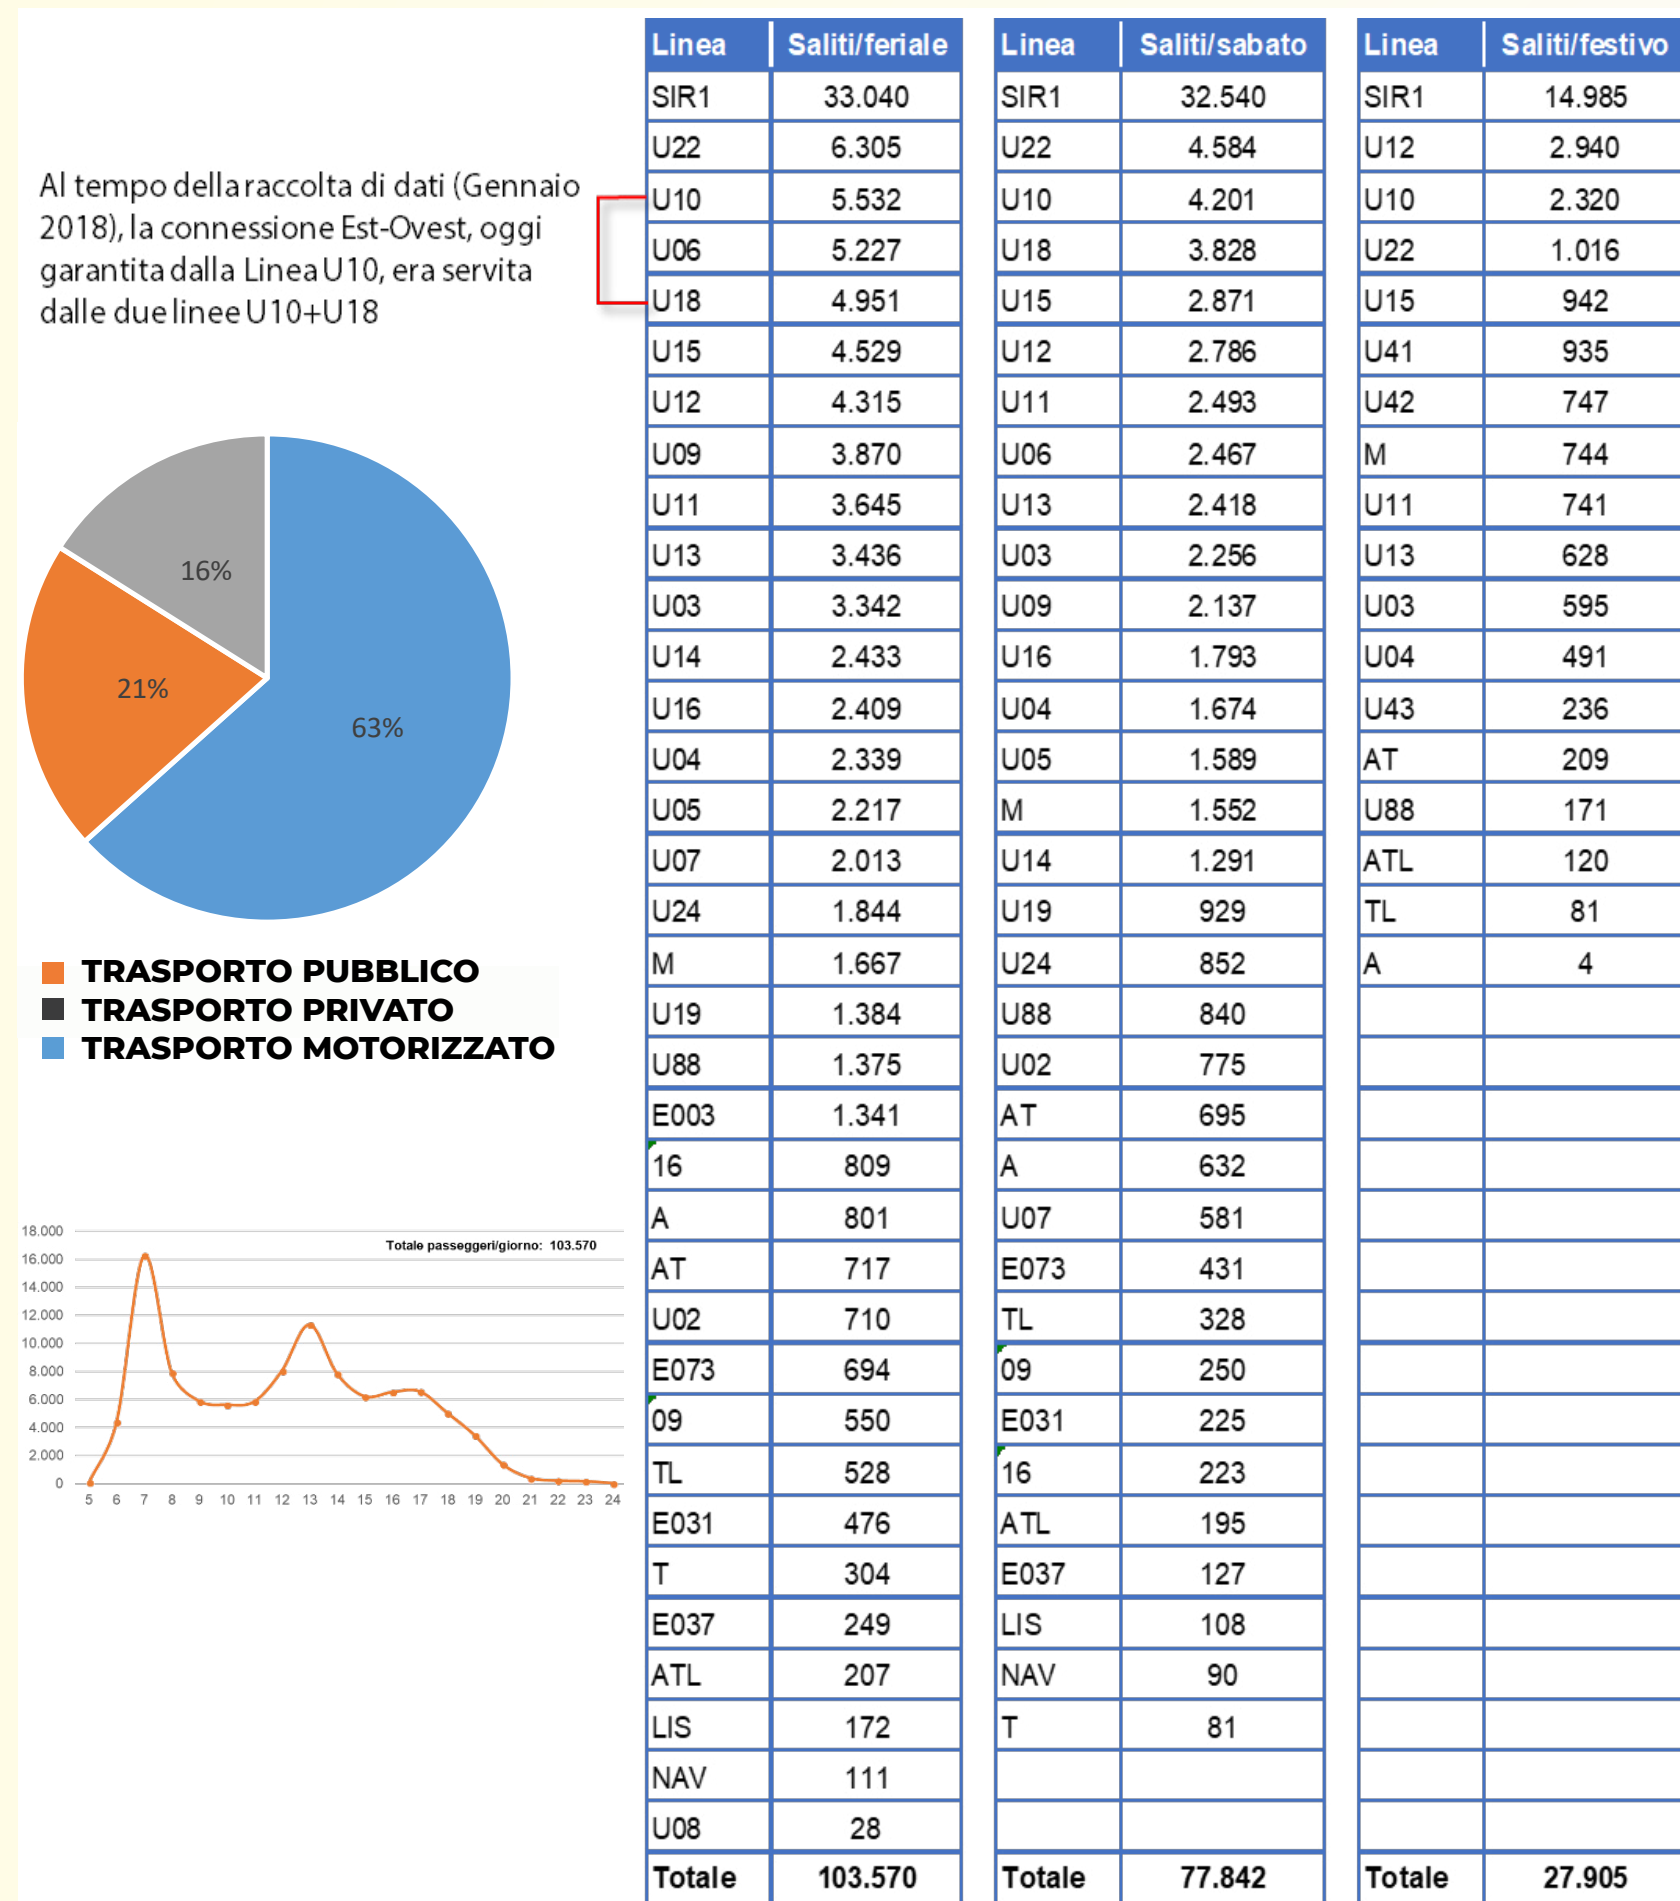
Al tempo della raccolta di dati (Gennaio 2018), la connessione Est-Ovest, oggi garantita dalla Linea U10, era servita dalle due linee U10+U18

16%
21%
63%

TRASPORTO PUBBLICO
TRASPORTO PRIVATO
TRASPORTO MOTORIZZATO

18.000
16.000
14.000
12.000
10.000
8.000
6.000
4.000
2.000
0
Totale passeggeri/giorno: 103.570
5 6 7 8 9 10 11 12 13 14 15 16 17 18 19 20 21 22 23 24

| Linea | Saliti/feriale |
|---|---|
| SIR1 | 33.040 |
| U22 | 6.305 |
| U10 | 5.532 |
| U06 | 5.227 |
| U18 | 4.951 |
| U15 | 4.529 |
| U12 | 4.315 |
| U09 | 3.870 |
| U11 | 3.645 |
| U13 | 3.436 |
| U03 | 3.342 |
| U14 | 2.433 |
| U16 | 2.409 |
| U04 | 2.339 |
| U05 | 2.217 |
| U07 | 2.013 |
| U24 | 1.844 |
| M | 1.667 |
| U19 | 1.384 |
| U88 | 1.375 |
| E003 | 1.341 |
| 16 | 809 |
| A | 801 |
| AT | 717 |
| U02 | 710 |
| E073 | 694 |
| 09 | 550 |
| TL | 528 |
| E031 | 476 |
| T | 304 |
| E037 | 249 |
| ATL | 207 |
| LIS | 172 |
| NAV | 111 |
| U08 | 28 |
| Totale | 103.570 |

| Linea | Saliti/sabato |
|---|---|
| SIR1 | 32.540 |
| U22 | 4.584 |
| U10 | 4.201 |
| U18 | 3.828 |
| U15 | 2.871 |
| U12 | 2.786 |
| U11 | 2.493 |
| U06 | 2.467 |
| U13 | 2.418 |
| U03 | 2.256 |
| U09 | 2.137 |
| U16 | 1.793 |
| U04 | 1.674 |
| U05 | 1.589 |
| M | 1.552 |
| U14 | 1.291 |
| U19 | 929 |
| U24 | 852 |
| U88 | 840 |
| U02 | 775 |
| AT | 695 |
| A | 632 |
| U07 | 581 |
| E073 | 431 |
| TL | 328 |
| 09 | 250 |
| E031 | 225 |
| 16 | 223 |
| ATL | 195 |
| E037 | 127 |
| LIS | 108 |
| NAV | 90 |
| T | 81 |
| | |
| | |
| Totale | 77.842 |

| Linea | Saliti/festivo |
|---|---|
| SIR1 | 14.985 |
| U12 | 2.940 |
| U10 | 2.320 |
| U22 | 1.016 |
| U15 | 942 |
| U41 | 935 |
| U42 | 747 |
| M | 744 |
| U11 | 741 |
| U13 | 628 |
| U03 | 595 |
| U04 | 491 |
| U43 | 236 |
| AT | 209 |
| U88 | 171 |
| ATL | 120 |
| TL | 81 |
| A | 4 |
| Totale | 27.905 |